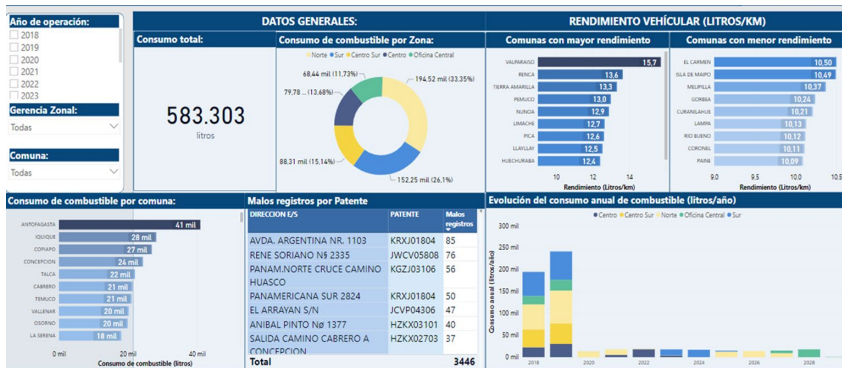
Año de operación:
2018
2019
2020
2021
2022
2023

Gerencia Zonal:
Todas

Comuna:
Todas

DATOS GENERALES:

Consumo total:
583.303
litros

Consumo de combustible por Zona:
Norte Sur Centro Sur Centro Oficina Central
68,44 mil (11,73%)
79,78 ... (13,68%)
88,31 mil (15,14%)
152,25 mil (26,1%)
194,52 mil (33,35%)

RENDIMIENTO VEHÍCULAR (LITROS/KM)

Comunas con mayor rendimiento
| Comuna | Rendimiento |
|---|---|
| VALPARAISO | 15,7 |
| RENCA | 13,6 |
| TIERRA AMARILLA | 13,3 |
| PEMUCO | 13,0 |
| NUNOA | 12,9 |
| LIMACHE | 12,7 |
| PICA | 12,6 |
| LLAYLLAY | 12,5 |
| HUECHURABA | 12,4 |
10 12 14
Rendimiento (Litros/km)

Comunas con menor rendimiento
| Comuna | Rendimiento |
|---|---|
| EL CARMEN | 10,50 |
| ISLA DE MAIPO | 10,49 |
| MELIPILLA | 10,37 |
| GORBEA | 10,24 |
| CURANILAHUE | 10,21 |
| LAMPA | 10,13 |
| RIO BUENO | 10,12 |
| CORONEL | 10,11 |
| PARRAL | 10,09 |
9.0 9.5 10.0 10.5
Rendimiento (Litros/km)

Consumo de combustible por comuna:
| Comuna | Consumo |
|---|---|
| ANTOFAGASTA | 41 mil |
| IQUIQUE | 28 mil |
| COPIAPO | 27 mil |
| CONCEPCION | 24 mil |
| TALCA | 22 mil |
| CABRERO | 21 mil |
| TEMUCO | 21 mil |
| VALLENAR | 20 mil |
| OSORNO | 20 mil |
| LA SERENA | 18 mil |
0 mil 20 mil 40 mil
Consumo de combustible (litros)

Malos registros por Patente
| DIRECCION E/S | PATENTE | Malos registros |
|---|---|---|
| AVDA. ARGENTINA NR. 1103 | KRXJ01804 | 85 |
| RENE SORIANO N§ 2335 | JWCV05808 | 76 |
| PANAM.NORTE CRUCE CAMINO HUASCO | KGZJ03106 | 56 |
| PANAMERICANA SUR 2824 | KRXJ01804 | 50 |
| EL ARRAYAN S/N | JCVP04306 | 47 |
| ANIBAL PINTO Nº 1377 | HZKX03101 | 40 |
| SALIDA CAMINO CABRERO A CONCEPCION | HZKX02703 | 37 |
| Total | | 3446 |

Evolución del consumo anual de combustible (litros/año)
Centro Centro Sur Norte Oficina Central Sur
300 mil
200 mil
100 mil
0 mil
Consumo anual (litros/año)
2018 2020 2022 2024 2026 2028